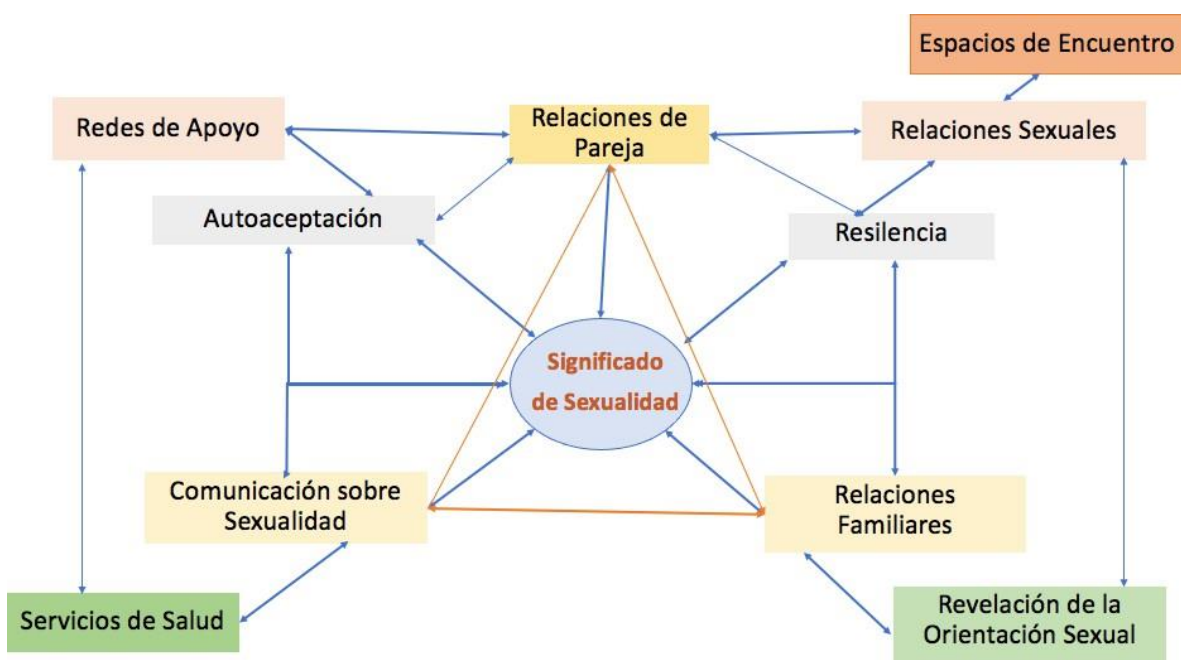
Espacios de Encuentro

Redes de Apoyo

Relaciones de Pareja

Relaciones Sexuales

Autoaceptación

Resilencia

Significado de Sexualidad

Comunicación sobre Sexualidad

Relaciones Familiares

Servicios de Salud

Revelación de la Orientación Sexual